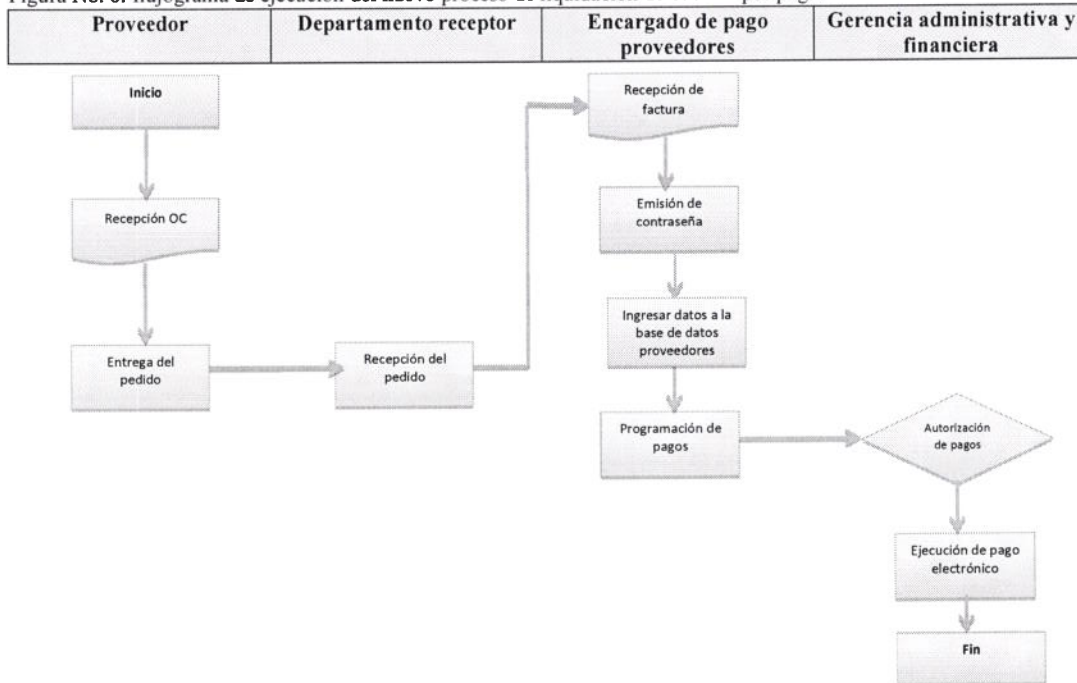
Figura No. 6. flujograma de ejecución del nuevo proceso de liquidación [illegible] pago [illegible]

| Proveedor | Departamento receptor | Encargado de pago proveedores | Gerencia administrativa y financiera |
|---|---|---|---|

Inicio

Recepción OC

Entrega del pedido

Recepción del pedido

Recepción de factura

Emisión de contraseña

Ingresar datos a la base de datos proveedores

Programación de pagos

Autorización de pagos

Ejecución de pago electrónico

Fin